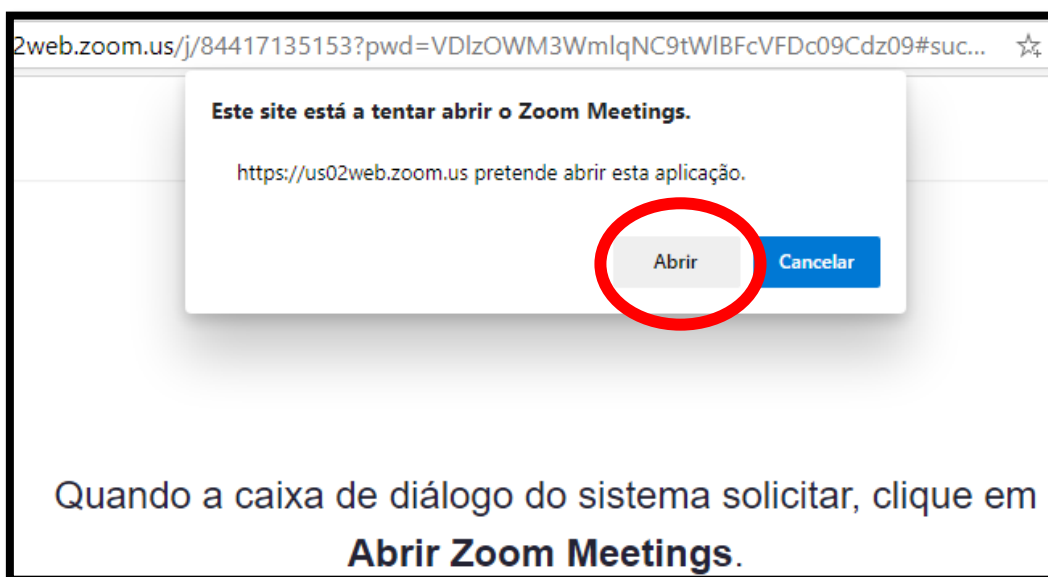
2web.zoom.us/j/84417135153?pwd=VDlzOWM3WmlqNC9tWlBFcVFDc09Cdz09#suc...

Este site está a tentar abrir o Zoom Meetings.

https://us02web.zoom.us pretende abrir esta aplicação.

Abrir

Cancelar

Quando a caixa de diálogo do sistema solicitar, clique em **Abrir Zoom Meetings**.